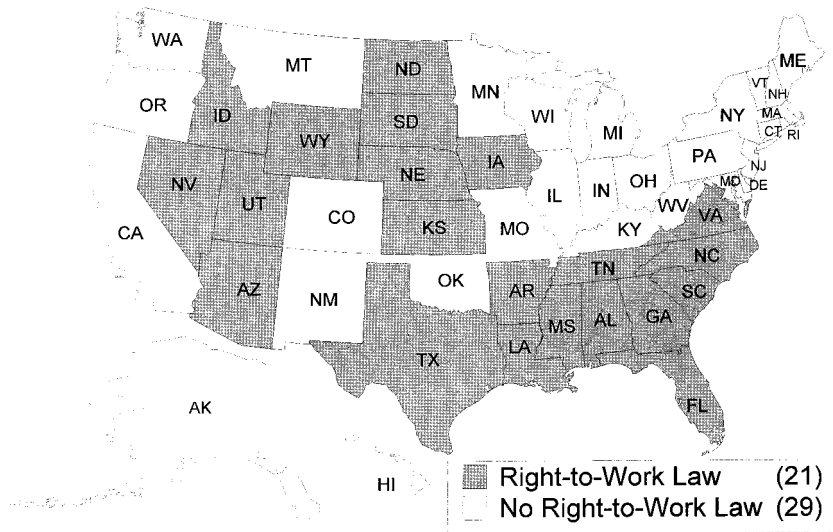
WA
MT
ND
MN
ME
VT
NH
OR
ID
SD
WI
MI
NY
MA
CT
RI
WY
IA
PA
NJ
NV
NE
IL
IN
OH
MD
DE
UT
CO
WV
VA
CA
KS
MO
KY
TN
NC
AZ
NM
OK
AR
SC
MS
AL
GA
TX
LA
FL
AK
HI

| | | |
|---|---|---|
| | Right-to-Work Law | (21) |
| | No Right-to-Work Law | (29) |